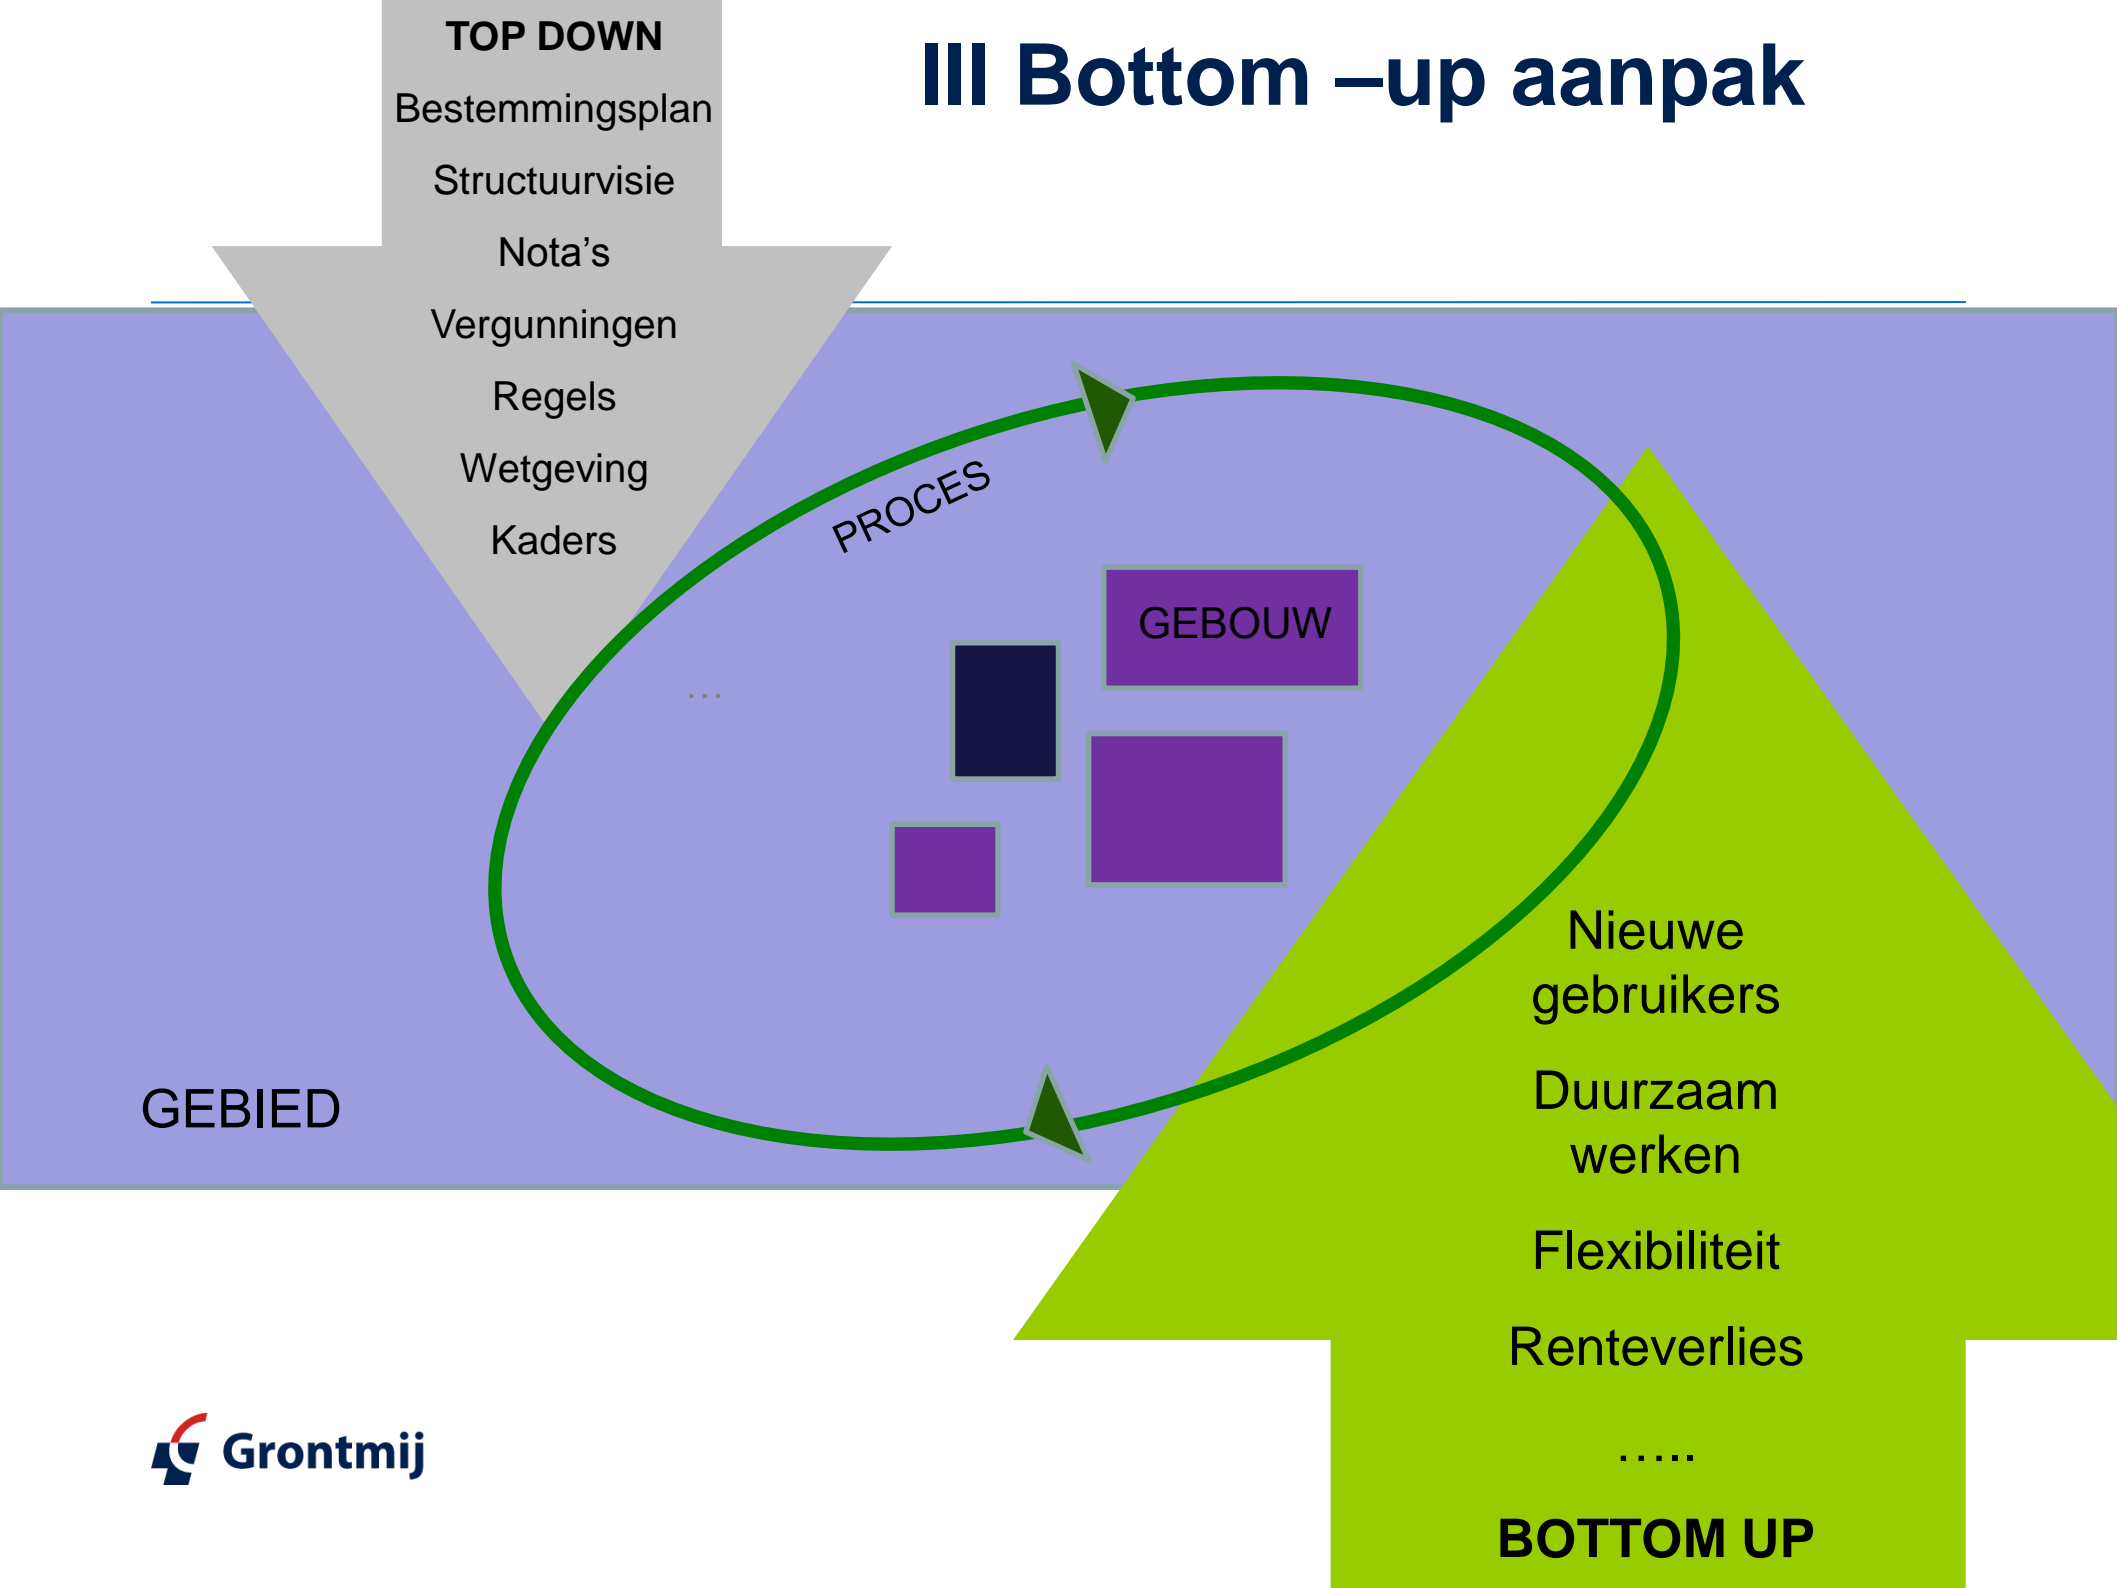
TOP DOWN

Bestemmingsplan

Structuurvisie

Nota’s

Vergunningen

Regels

Wetgeving

Kaders

III Bottom –up aanpak

PROCES

GEBOUW

...

GEBIED

Nieuwe gebruikers

Duurzaam werken

Flexibiliteit

Renteverlies

.....

BOTTOM UP

Grontmij